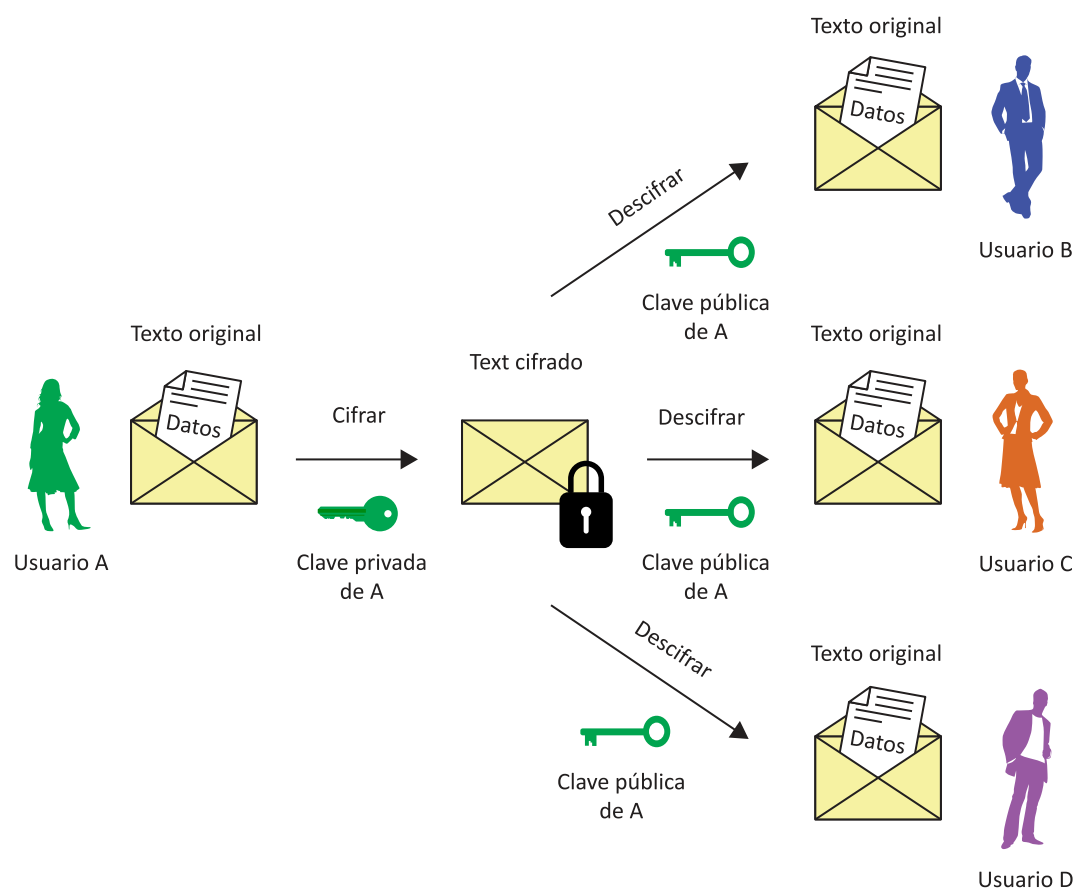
Texto original

Datos

Usuario B

Descifrar

Clave pública de A

Texto original

Datos

Usuario A

Cifrar

Clave privada de A

Text cifrado

Descifrar

Clave pública de A

Texto original

Datos

Usuario C

Descifrar

Clave pública de A

Texto original

Datos

Usuario D